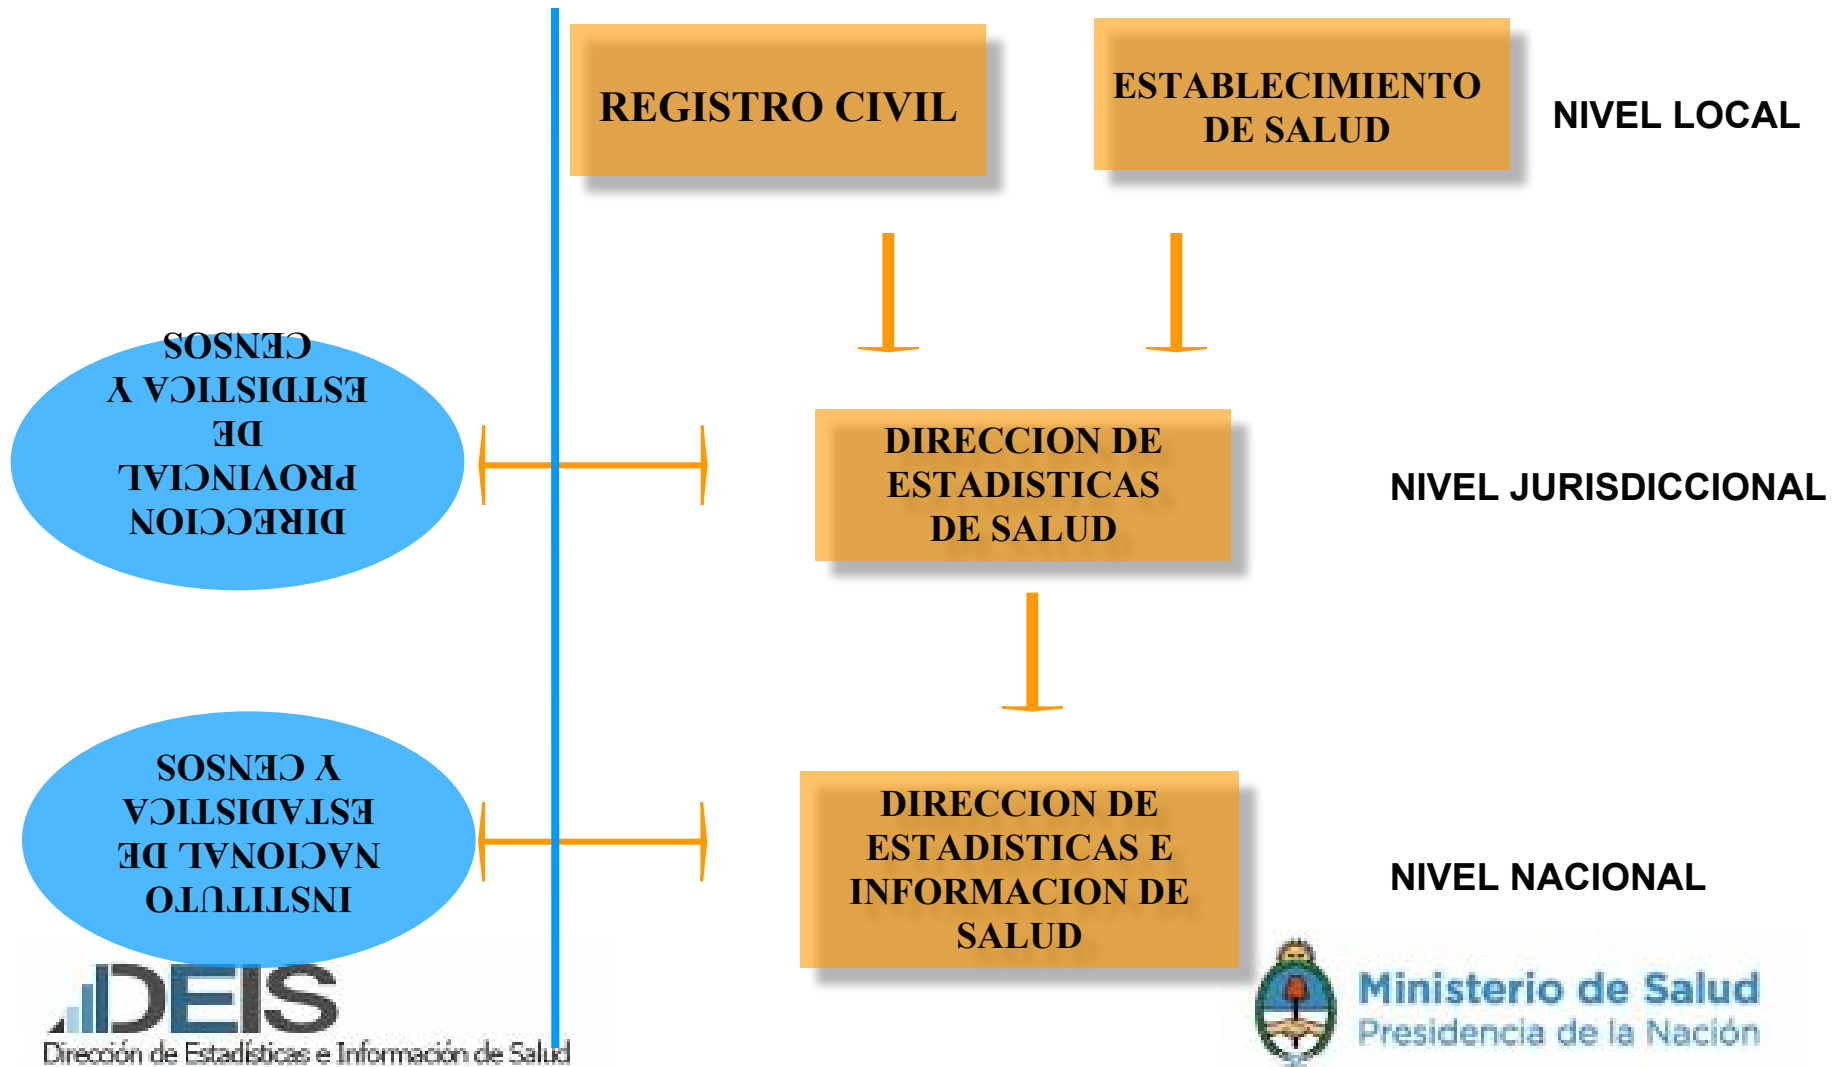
REGISTRO CIVIL

ESTABLECIMIENTO DE SALUD

NIVEL LOCAL

DIRECCION PROVINCIAL DE ESTADISTICA Y CENSOS

DIRECCION DE ESTADISTICAS DE SALUD

NIVEL JURISDICCIONAL

INSTITUTO NACIONAL DE ESTADISTICA Y CENSOS

DIRECCION DE ESTADISTICAS E INFORMACION DE SALUD

NIVEL NACIONAL

DEIS
Dirección de Estadísticas e Información de Salud

Ministerio de Salud
Presidencia de la Nación